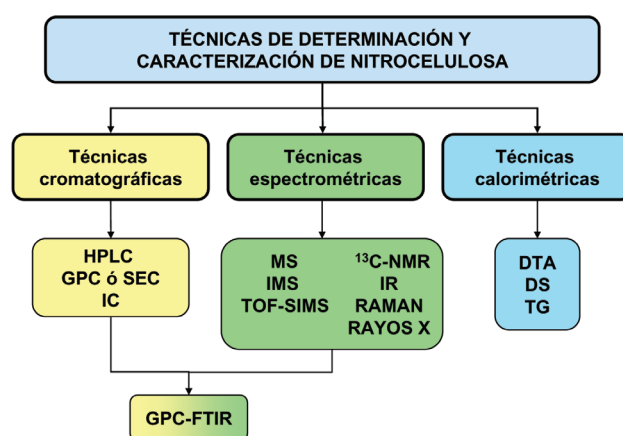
TÉCNICAS DE DETERMINACIÓN Y CARACTERIZACIÓN DE NITROCELULOSA

Técnicas cromatográficas

Técnicas espectrométricas

Técnicas calorimétricas

HPLC
GPC ó SEC
IC

MS
IMS
TOF-SIMS

$^{13}$C-NMR
IR
RAMAN
RAYOS X

DTA
DS
TG

GPC-FTIR